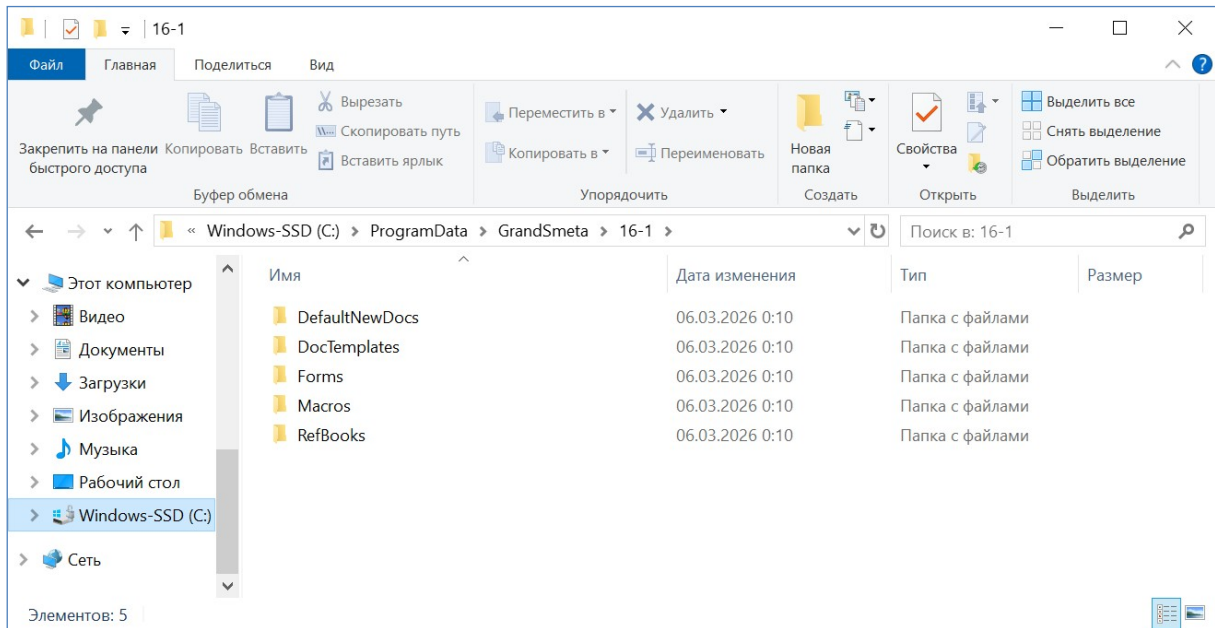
16-1

Файл | Главная | Поделиться | Вид

Закрепить на панели быстрого доступа | Копировать | Вставить | Вырезать | Скопировать путь | Вставить ярлык
Буфер обмена

Переместить в | Удалить | Копировать в | Переименовать
Упорядочить

Новая папка
Создать

Свойства
Открыть

Выделить все | Снять выделение | Обратить выделение
Выделить

« Windows-SSD (C:) > ProgramData > GrandSmeta > 16-1 >

Поиск в: 16-1

Этот компьютер
Видео
Документы
Загрузки
Изображения
Музыка
Рабочий стол
Windows-SSD (C:)
Сеть

| Имя | Дата изменения | Тип | Размер |
|---|---|---|---|
| DefaultNewDocs | 06.03.2026 0:10 | Папка с файлами | |
| DocTemplates | 06.03.2026 0:10 | Папка с файлами | |
| Forms | 06.03.2026 0:10 | Папка с файлами | |
| Macros | 06.03.2026 0:10 | Папка с файлами | |
| RefBooks | 06.03.2026 0:10 | Папка с файлами | |

Элементов: 5